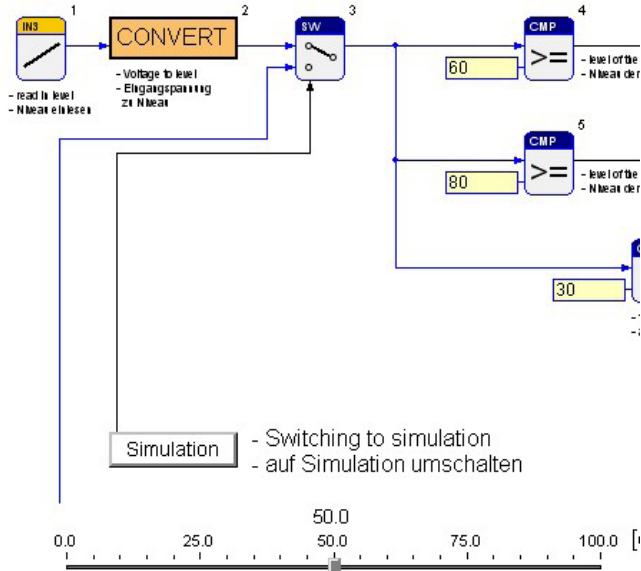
IN3 1

- read in level
- Niveau einlesen

CONVERT 2

- Voltage to level
- Eingangsspannung zu Niveau

SW 3

CMP 4

60

>=

- level of the
- Niveau der

CMP 5

80

>=

- level of the
- Niveau der

30

Simulation

- Switching to simulation
- auf Simulation umschalten

50.0

0.0 25.0 50.0 75.0 100.0 [